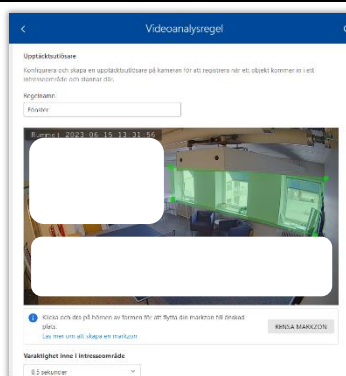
Videoanalysregel

Upptäcktsutlösare

Konfigurera och skapa en upptäcktsutlösare på kameran för att registrera när ett objekt kommer in i ett intresseområde och stannar där.

Regelnamn

Fönster

Rummet 2023-06-15 13:31:56

Klicka och dra på hörnen av formen för att flytta din markzon till önskad plats.

Läs mer om att skapa en markzon

RENSA MARKZON

Varaktighet inne i intresseområde

0.5 sekunder